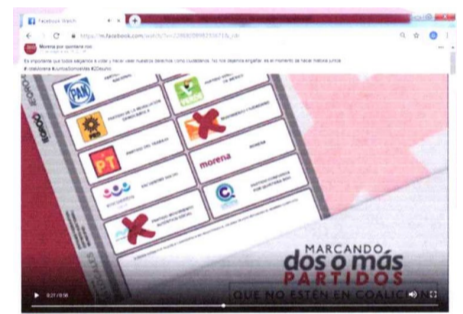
Facebook Watch

https://m.facebook.com/watch/?v=

Morena por quintana roo

Es importante que todos salgamos a votar y hacer valer nuestros derechos como ciudadanos. No nos dejemos engañar, es el momento de hacer historia unidos #VotaMorena #JuntosHaremosHistoria #1Deulio

PAN

PT

morena

MARCANDO
dos o más
PARTIDOS
QUE NO ESTÉN EN COALICI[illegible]

0:21 / 0:56